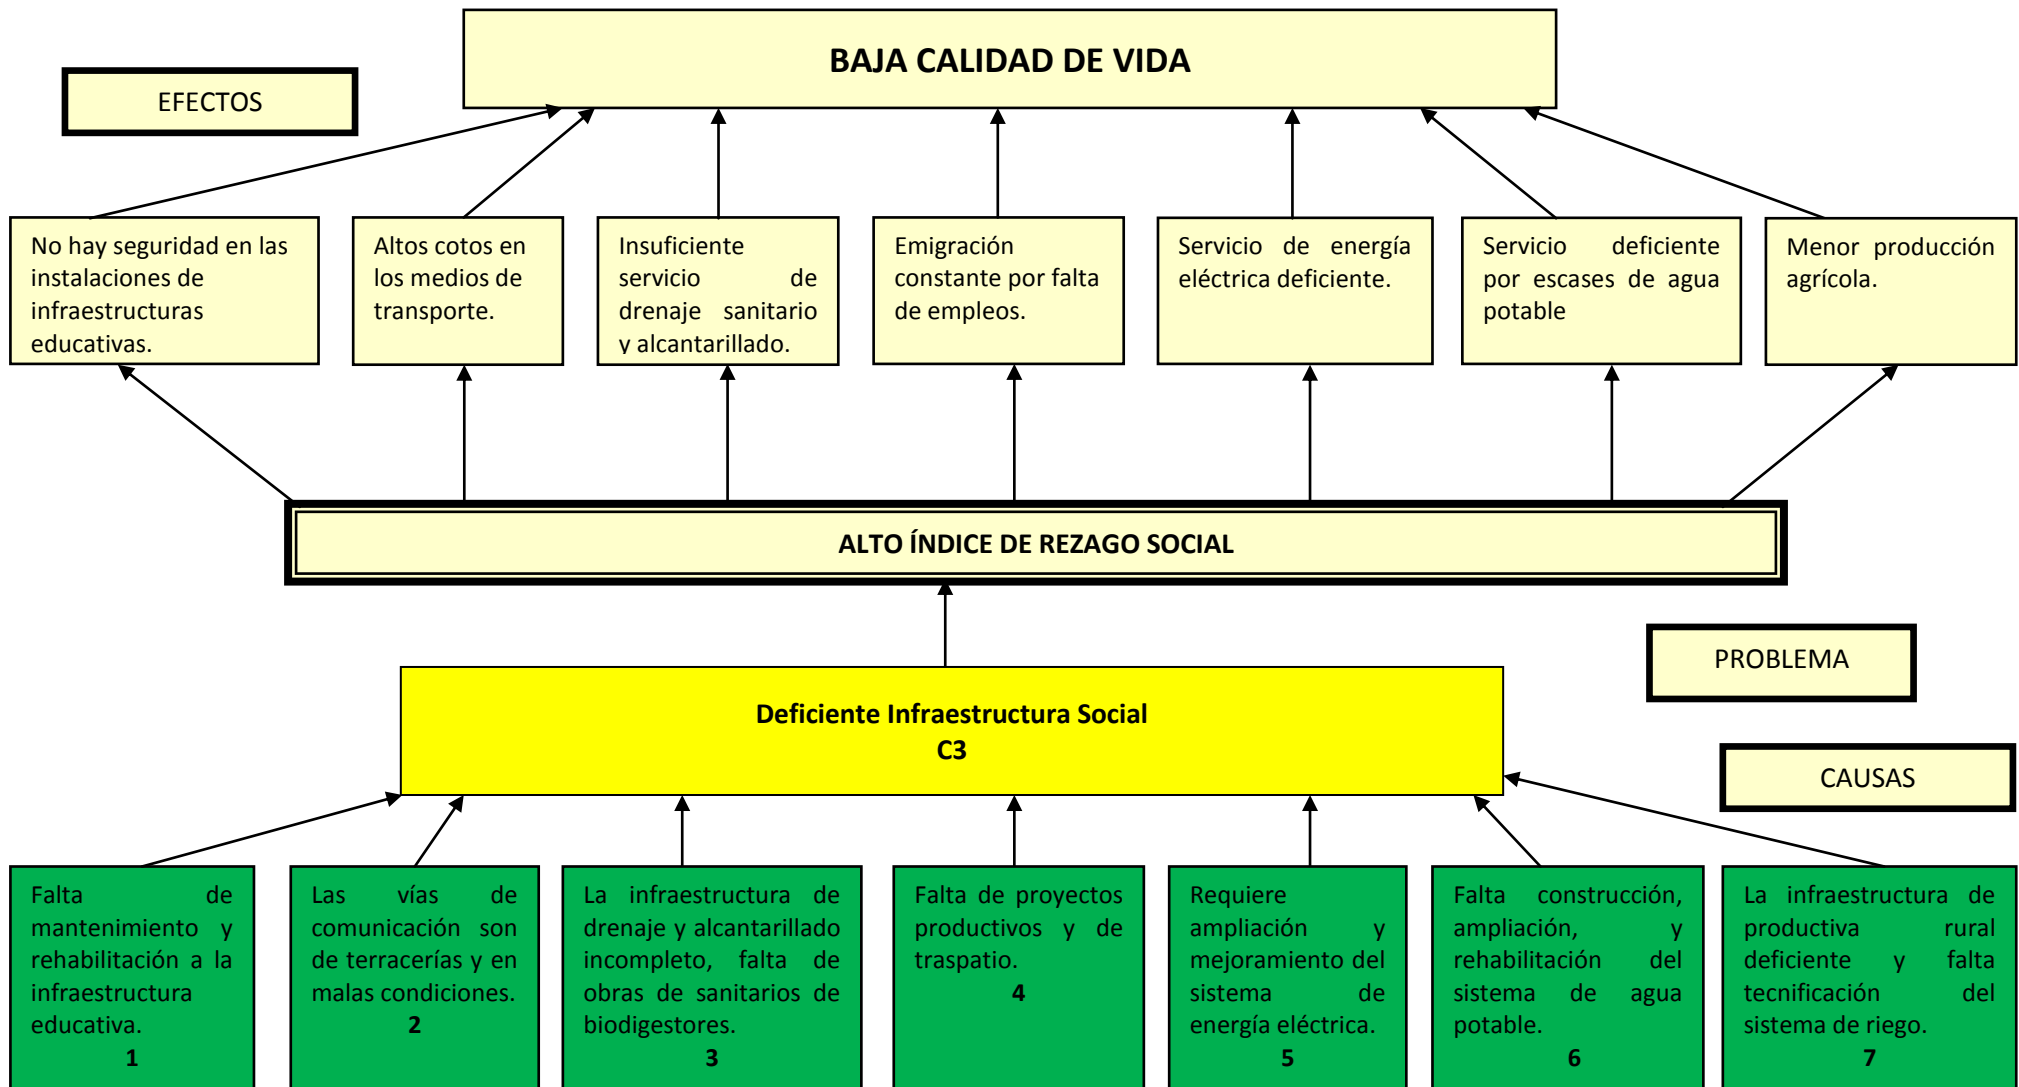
BAJA CALIDAD DE VIDA

EFECTOS

No hay seguridad en las instalaciones de infraestructuras educativas.

Altos cotos en los medios de transporte.

Insuficiente servicio de drenaje sanitario y alcantarillado.

Emigración constante por falta de empleos.

Servicio de energía eléctrica deficiente.

Servicio deficiente por escases de agua potable

Menor producción agrícola.

ALTO ÍNDICE DE REZAGO SOCIAL

PROBLEMA

Deficiente Infraestructura Social
C3

CAUSAS

Falta de mantenimiento y rehabilitación a la infraestructura educativa.
1

Las vías de comunicación son de terracerías y en malas condiciones.
2

La infraestructura de drenaje y alcantarillado incompleto, falta de obras de sanitarios de biodigestores.
3

Falta de proyectos productivos y de traspatio.
4

Requiere ampliación y mejoramiento del sistema de energía eléctrica.
5

Falta construcción, ampliación, y rehabilitación del sistema de agua potable.
6

La infraestructura de productiva rural deficiente y falta tecnificación del sistema de riego.
7